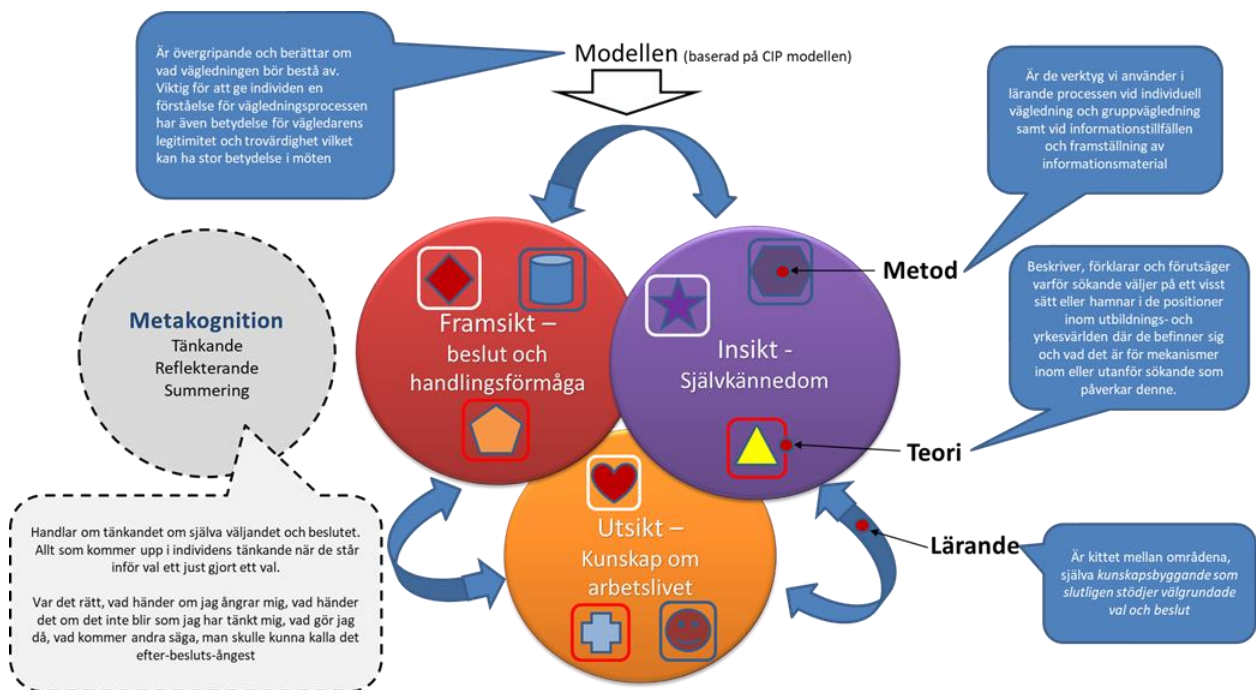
Är övergripande och berättar om vad vägledningen bör bestå av. Viktig för att ge individen en förståelse för vägledningsprocessen har även betydelse för vägledarens legitimitet och trovärdighet vilket kan ha stor betydelse i möten

Modellen (baserad på CIP modellen)

Är de verktyg vi använder i lärande processen vid individuell vägledning och gruppvägledning samt vid informationstillfällen och framställning av informationsmaterial

Metod

Beskriver, förklarar och förutsäger varför sökande väljer på ett visst sätt eller hamnar i de positioner inom utbildnings- och yrkesvärlden där de befinner sig och vad det är för mekanismer inom eller utanför sökande som påverkar denne.

Metakognition
Tänkande
Reflekterande
Summering

Framsikt – beslut och handlingsförmåga

Insikt - Självkännedom

Teori

Utsikt – Kunskap om arbetslivet

Lärande

Är kittet mellan områdena, själva kunskapsbyggande som slutligen stödjer välgrundade val och beslut

Handlar om tänkandet om själva väljandet och beslutet. Allt som kommer upp i individens tänkande när de står inför val ett just gjort ett val.

Var det rätt, vad händer om jag ångrar mig, vad händer det om det inte blir som jag har tänkt mig, vad gör jag då, vad kommer andra säga, man skulle kunna kalla det efter-besluts-ångest